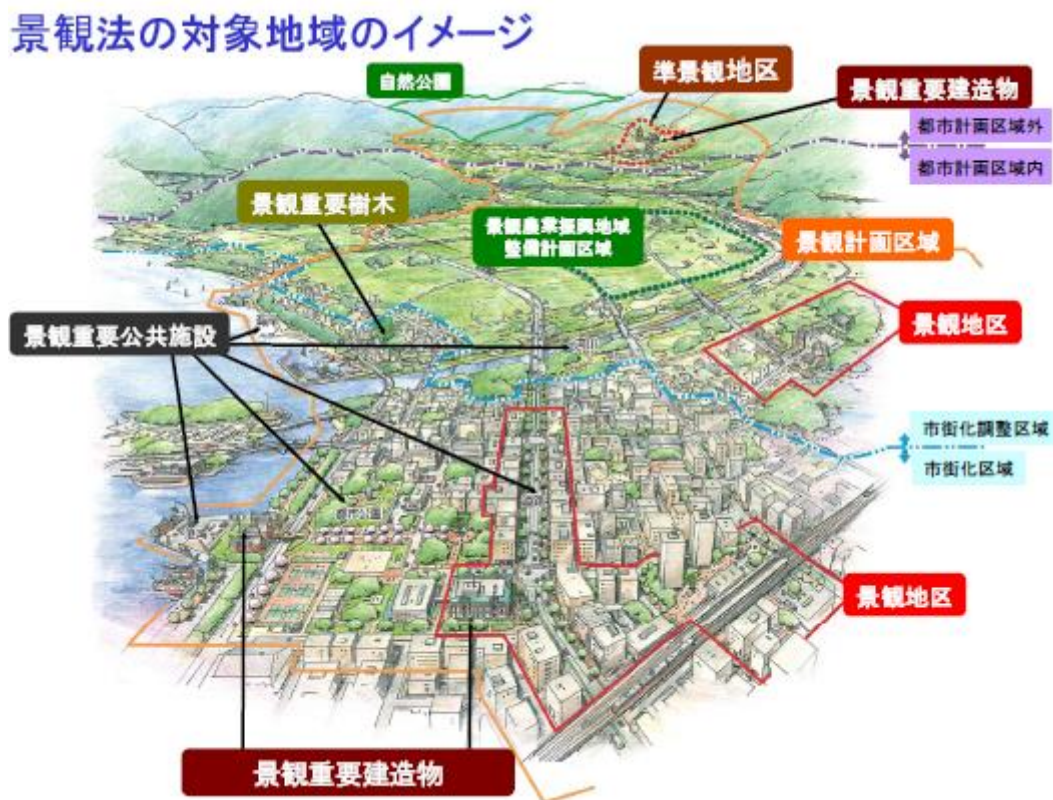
景観法の対象地域のイメージ

自然公園

準景観地区

景観重要建造物

都市計画区域外

都市計画区域内

景観重要樹木

景観農業振興地域整備計画区域

景観計画区域

景観重要公共施設

景観地区

市街化調整区域

市街化区域

景観地区

景観重要建造物